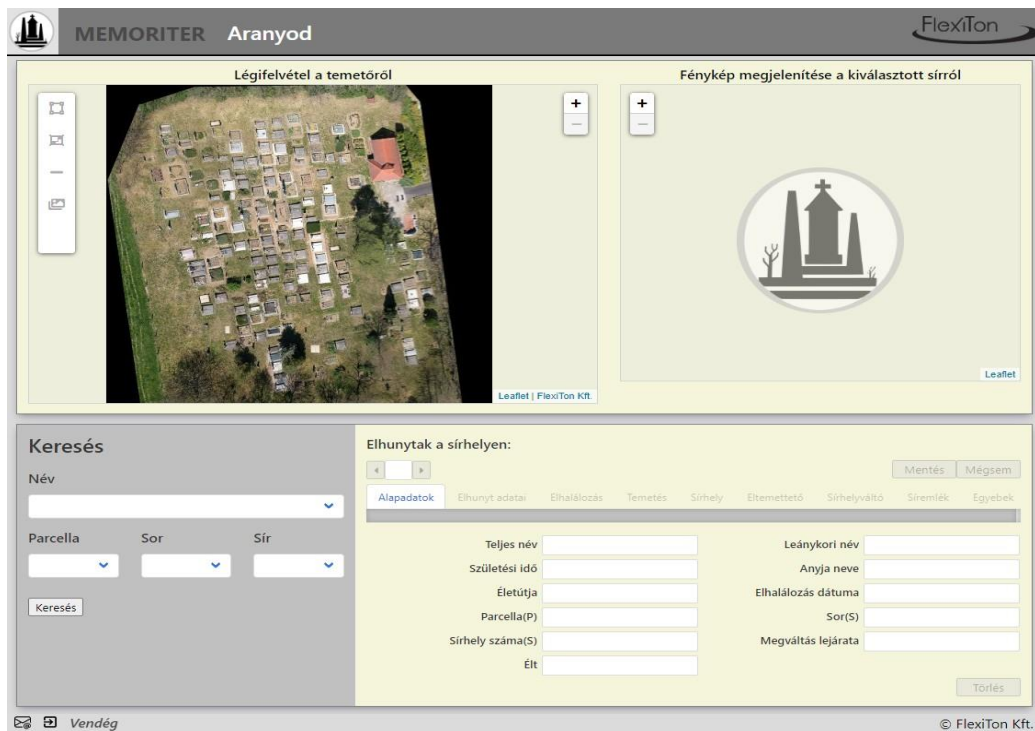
MEMORITER Aranyod

FlexiTon

Légifelvétel a temetőről

+
−

Leaflet | FlexiTon Kft.

Fénykép megjelenítése a kiválasztott sírról

+
−

Leaflet

Keresés

Név

Parcella Sor Sír

Keresés

Elhunytak a sírhelyen:

Mentés Mégsem

Alapadatok Elhunyt adatai Elhalálozás Temetés Sírhely Eltemettető Sírhelyváltó Síremlék Egyebek

Teljes név
Leánykori név
Születési idő
Anyja neve
Életútja
Elhalálozás dátuma
Parcella(P)
Sor(S)
Sírhely száma(S)
Megváltás lejárata
Élt

Törlés

Vendég

© FlexiTon Kft.